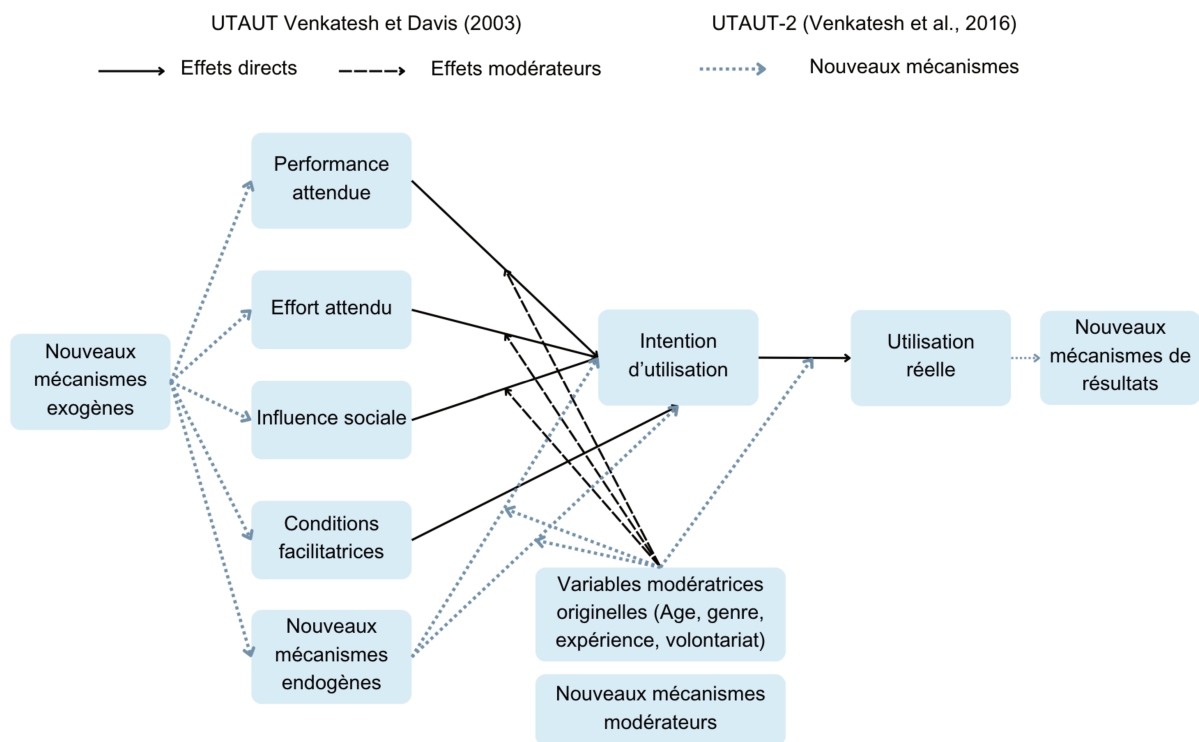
UTAUT Venkatesh et Davis (2003)

UTAUT-2 (Venkatesh et al., 2016)

Effets directs

Effets modérateurs

Nouveaux mécanismes

Performance attendue

Effort attendu

Nouveaux mécanismes exogènes

Influence sociale

Conditions facilitatrices

Nouveaux mécanismes endogènes

Intention d'utilisation

Utilisation réelle

Nouveaux mécanismes de résultats

Variables modératrices originelles (Age, genre, expérience, volontariat)

Nouveaux mécanismes modérateurs